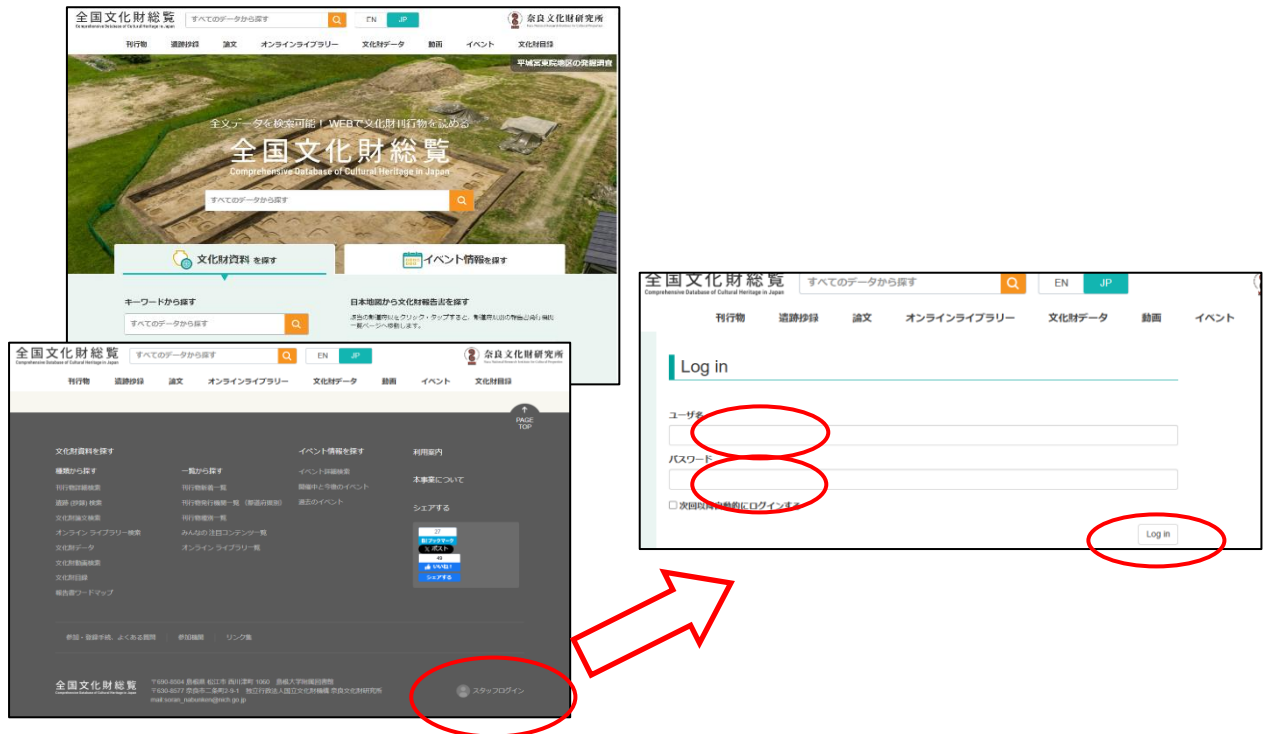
全国文化財総覧
Comprehensive Database of Cultural Heritage in Japan
すべてのデータから探す
EN JP
奈良文化財研究所

刊行物 遺跡抄録 論文 オンラインライブラリー 文化財データ 動画 イベント 文化財目録

平城宮東院地区の発掘調査

全文データを検索可能！ WEBで文化財刊行物を読める
全国文化財総覧
Comprehensive Database of Cultural Heritage in Japan
すべてのデータから探す

文化財資料を探す
イベント情報を探す

キーワードから探す
すべてのデータから探す

日本地図から文化財報告書を探す
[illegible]

全国文化財総覧
Comprehensive Database of Cultural Heritage in Japan
すべてのデータから探す
EN JP
奈良文化財研究所

刊行物 遺跡抄録 論文 オンラインライブラリー 文化財データ 動画 イベント 文化財目録

PAGE TOP

文化財資料を探す
種類から探す
刊行物詳細検索
遺跡(抄録)検索
文化財論文検索
オンライン ライブラリー検索
文化財データ
文化財動画検索
文化財目録
報告書ワードマップ

一覧から探す
刊行物新着一覧
刊行物発行機関一覧（都道府県別）
刊行物種別一覧
みんなの注目コンテンツ一覧
オンライン ライブラリー一覧

イベント情報を探す
イベント詳細検索
開催中と今後のイベント
過去のイベント

利用案内
本事業について
シェアする
27
Bブックマーク
X ポスト
49
いいね！
シェアする

参加・登録手続、よくある質問 参加機関 リンク集

全国文化財総覧
〒690-8504 島根県 松江市 西川津町 1060 島根大学附属図書館
〒630-8577 奈良市二条町2-9-1 独立行政法人国立文化財機構 奈良文化財研究所
mail: soran_nabunken@nich.go.jp

スタッフログイン

全国文化財総覧
Comprehensive Database of Cultural Heritage in Japan
すべてのデータから探す
EN JP

刊行物 遺跡抄録 論文 オンラインライブラリー 文化財データ 動画 イベント

Log in

ユーザ名
パスワード
次回以降自動的にログインする
Log in